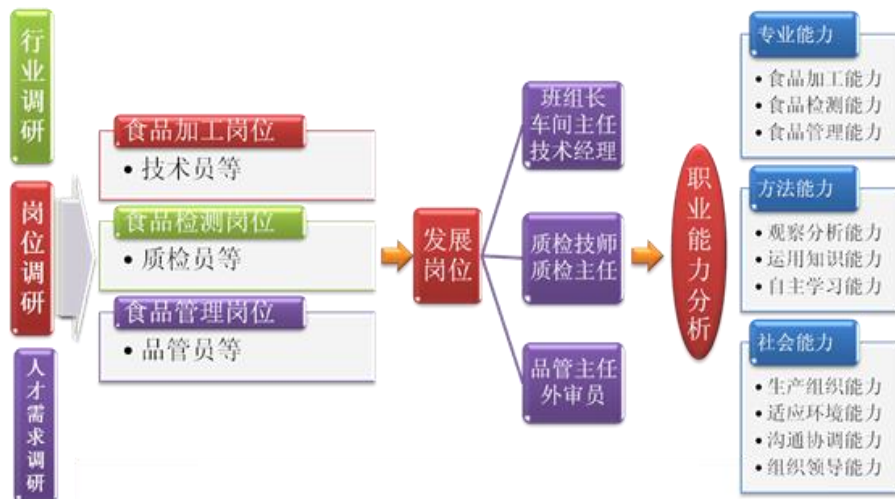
行业调研

岗位调研

人才需求调研

食品加工岗位
• 技术员等

食品检测岗位
• 质检员等

食品管理岗位
• 品管员等

发展岗位

班组长
车间主任
技术经理

质检技师
质检主任

品管主任
外审员

职业能力分析

专业能力
• 食品加工能力
• 食品检测能力
• 食品管理能力

方法能力
• 观察分析能力
• 运用知识能力
• 自主学习能力

社会能力
• 生产组织能力
• 适应环境能力
• 沟通协调能力
• 组织领导能力